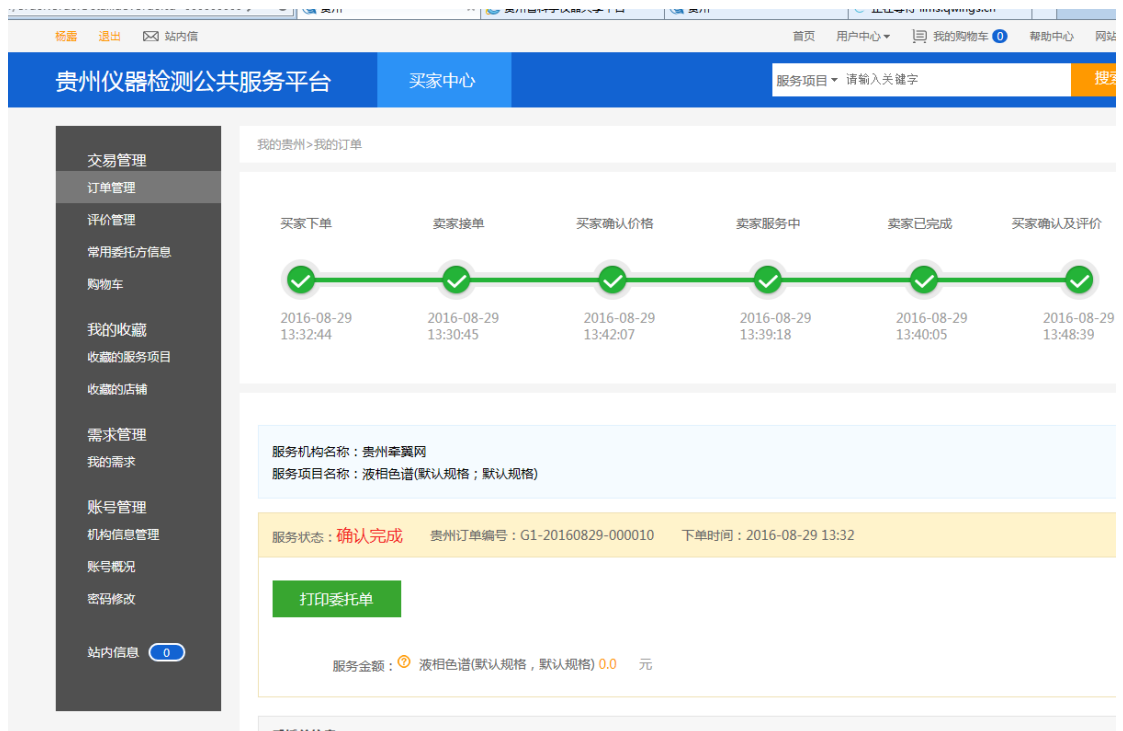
杨露 退出 站内信

首页 用户中心 我的购物车 0 帮助中心 网站

贵州仪器检测公共服务平台

买家中心

服务项目 请输入关键字

搜

交易管理
订单管理
评价管理
常用委托方信息
购物车

我的收藏
收藏的服务项目
收藏的店铺

需求管理
我的需求

账号管理
机构信息管理
账号概况
密码修改

站内信息 0

我的贵州>我的订单

| 买家下单 | 卖家接单 | 买家确认价格 | 卖家服务中 | 卖家已完成 | 买家确认及评价 |
|---|---|---|---|---|---|
| 2016-08-29 13:32:44 | 2016-08-29 13:30:45 | 2016-08-29 13:42:07 | 2016-08-29 13:39:18 | 2016-08-29 13:40:05 | 2016-08-29 13:48:39 |

服务机构名称：贵州牵翼网
服务项目名称：液相色谱(默认规格；默认规格)

服务状态：确认完成 贵州订单编号：G1-20160829-000010 下单时间：2016-08-29 13:32

打印委托单

服务金额：液相色谱(默认规格，默认规格) 0.0 元